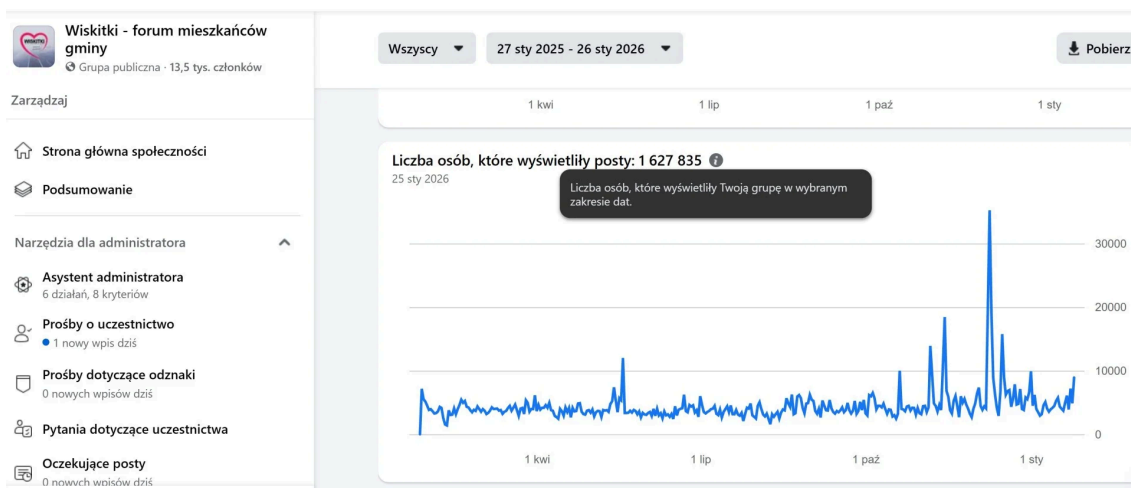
Wiskitki - forum mieszkańców gminy
Grupa publiczna · 13,5 tys. członków

Zarządzaj

Strona główna społeczności

Podsumowanie

Narzędzia dla administratora

Asystent administratora
6 działań, 8 kryteriów

Prośby o uczestnictwo
1 nowy wpis dziś

Prośby dotyczące odznaki
0 nowych wpisów dziś

Pytania dotyczące uczestnictwa

Oczekujące posty
0 nowych wpisów dziś

Wszyscy

27 sty 2025 - 26 sty 2026

Pobierz

1 kwi 1 lip 1 paź 1 sty

Liczba osób, które wyświetliły posty: 1 627 835
25 sty 2026

Liczba osób, które wyświetliły Twoją grupę w wybranym zakresie dat.

30000
20000
10000
0

1 kwi 1 lip 1 paź 1 sty